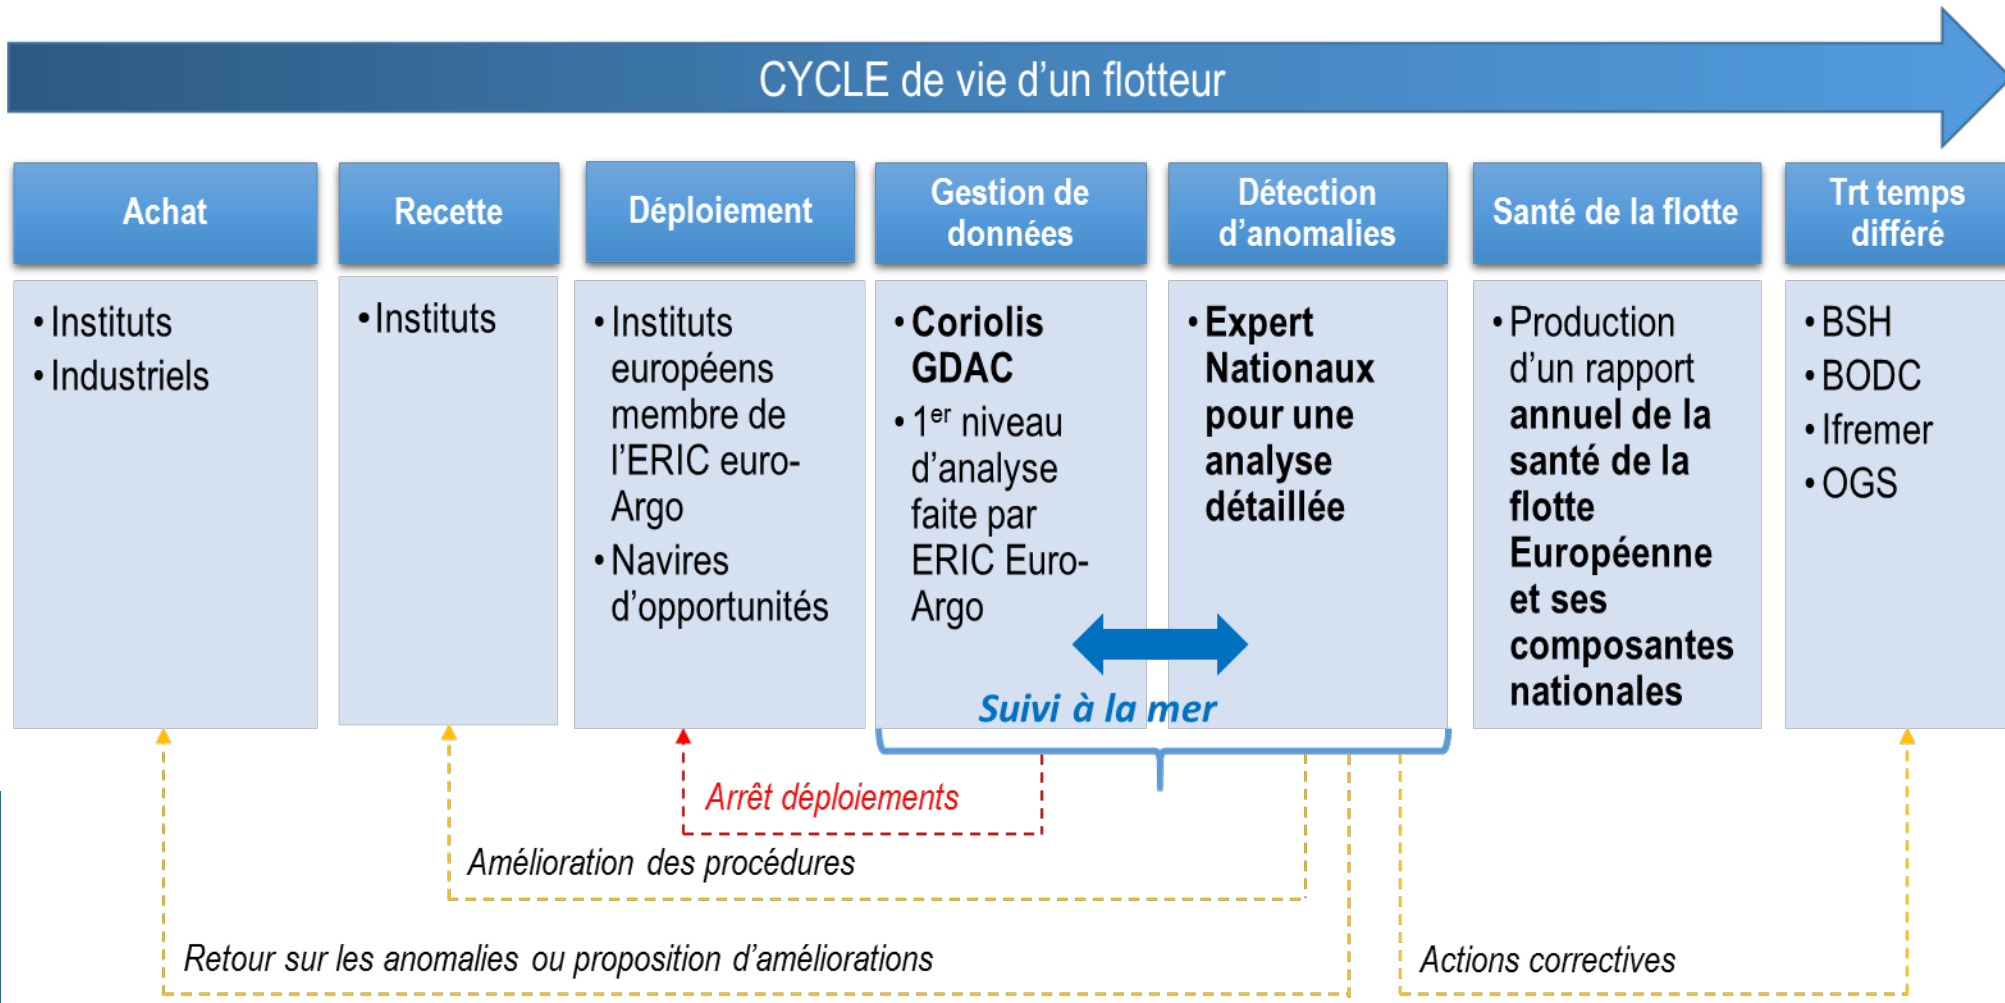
CYCLE de vie d’un flotteur

Achat

• Instituts
• Industriels

Recette

• Instituts

Déploiement

• Instituts européens membre de l’ERIC euro-Argo
• Navires d’opportunités

Gestion de données

• Coriolis GDAC
• $1^{er}$ niveau d’analyse faite par ERIC Euro-Argo

Détection d’anomalies

• Expert Nationaux pour une analyse détaillée

Santé de la flotte

• Production d’un rapport annuel de la santé de la flotte Européenne et ses composantes nationales

Trt temps différé

• BSH
• BODC
• Ifremer
• OGS

Suivi à la mer

Arrêt déploiements

Amélioration des procédures

Retour sur les anomalies ou proposition d’améliorations

Actions correctives